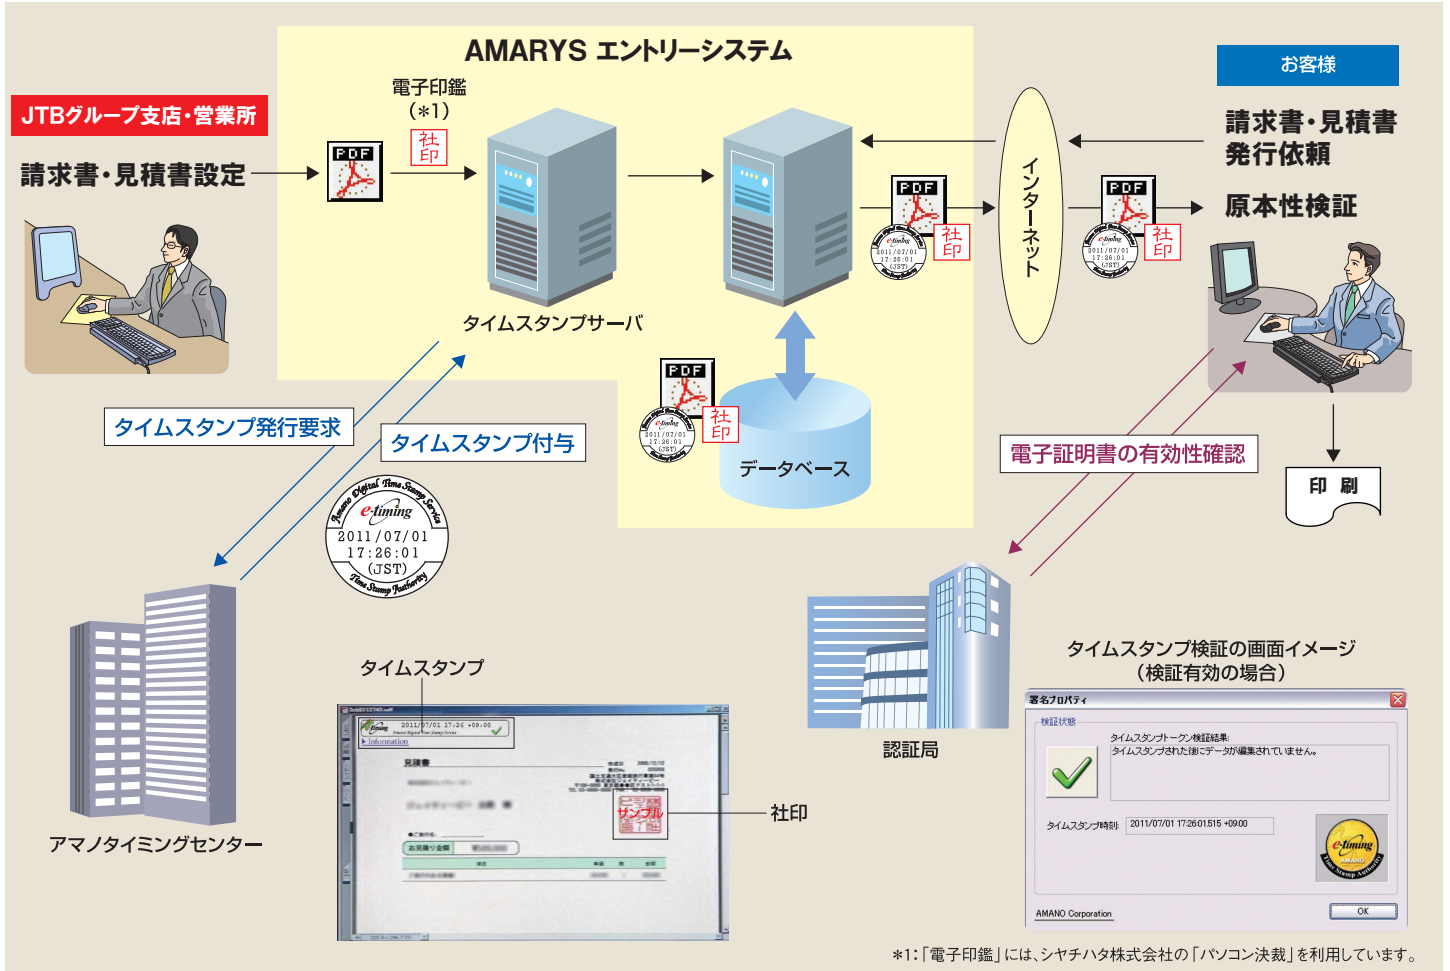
AMARYS エントリーシステム

JTBグループ支店・営業所

請求書・見積書設定

電子印鑑
(*1)

社印

PDF

タイムスタンプサーバ

お客様

請求書・見積書
発行依頼

原本性検証

インターネット

PDF

社印

2011/07/01
17:26:01
(JST)

データベース

タイムスタンプ発行要求

タイムスタンプ付与

Amano Digital Time Stamp Service
e-timing
2011/07/01
17:26:01
(JST)
Time Stamp Authority

電子証明書の有効性確認

印　刷

アマノタイミングセンター

タイムスタンプ

2011/07/01 17:26 +09:00
Information

見積書

サンプル

社印

認証局

タイムスタンプ検証の画面イメージ
(検証有効の場合)

署名プロパティ

検証状態

タイムスタンプトークン検証結果:
タイムスタンプされた後にデータが編集されていません。

タイムスタンプ時刻: 2011/07/01 17:26:01.515 +09:00

e-timing
AMANO
Time Stamp Authority

AMANO Corporation

OK

*1:「電子印鑑」には、シヤチハタ株式会社の「パソコン決裁」を利用しています。